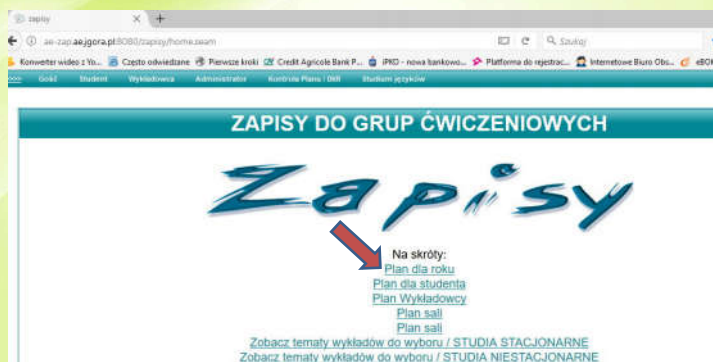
zapisy
ae-zap.ae.jgora.pl:8080/zapisy/home.seam
Szukaj
Konwerter wideo z Yo... Często odwiedzane Pierwsze kroki Credit Agricole Bank P... iPKO - nowa bankowo... Platforma do rejestrac... Internetowe Biuro Obs... eBO
Gość Student Wykładowca Administrator Kontrola Planu / DiR Studium języków

ZAPISY DO GRUP ĆWICZENIOWYCH

Zapisy

Na skróty:
Plan dla roku
Plan dla studenta
Plan Wykładowcy
Plan sali
Plan sali
Zobacz tematy wykładów do wyboru / STUDIA STACJONARNE
Zobacz tematy wykładów do wyboru / STUDIA NIESTACJONARNE